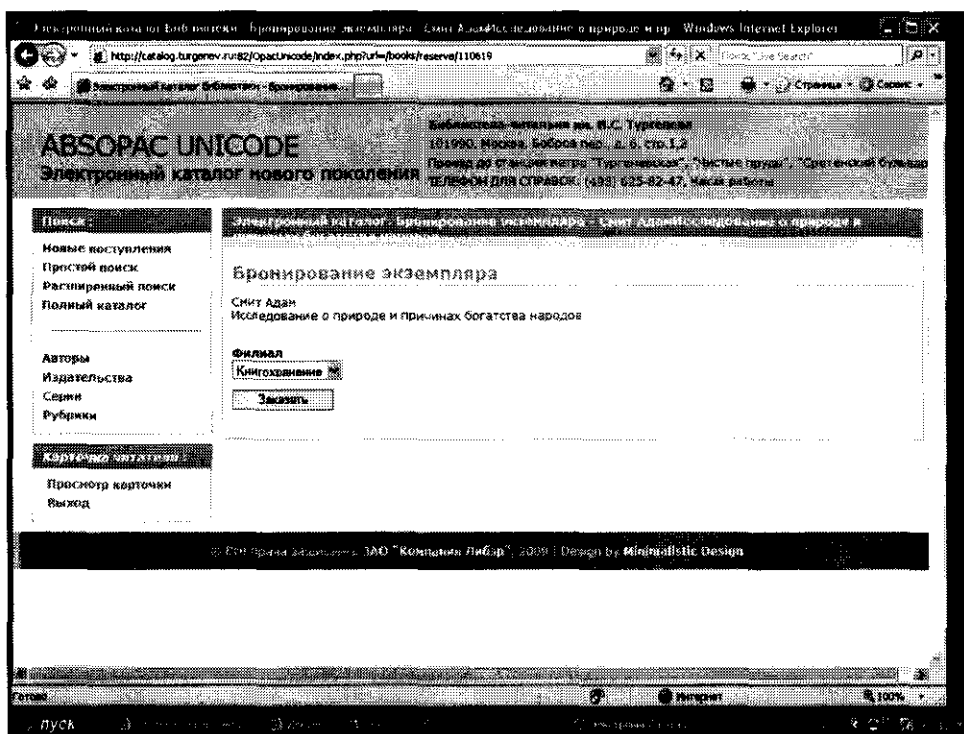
Электронный каталог Библиотеки - Бронирование экземпляра - Смит Адам/Исследование о природе и пр - Windows Internet Explorer

http://catalog.turgenev.ru:82/OpacUnicode/index.php?url=/books/reserve/110619

Поиск: Live Search

Электронный каталог Библиотеки - Бронирование...

Страница · Сервис ·

ABSOPAC UNICODE
Электронный каталог нового поколения

Библиотека-читальня им. И.С. Тургенева
101990, Москва, Бобров пер., д. 6, стр.1,2
Проезд до станции метро "Тургеневская", "Чистые пруды", "Сретенский бульвар"
ТЕЛЕФОН ДЛЯ СПРАВОК: (495) 625-82-47, часы работы

Поиск :

Новые поступления
Простой поиск
Расширенный поиск
Полный каталог

Авторы
Издательства
Серии
Рубрики

Карточка читателя :

Просмотр карточки
Выход

Электронный каталог : Бронирование экземпляра - Смит Адам/Исследование о природе и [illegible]

Бронирование экземпляра

Смит Адам
Исследование о природе и причинах богатства народов

Филиал
Книгохранение

Заказать

© Все права защищены ЗАО "Компания Либэр", 2009 | Design by Minimalistic Design

Готово

Интернет

100%

пуск